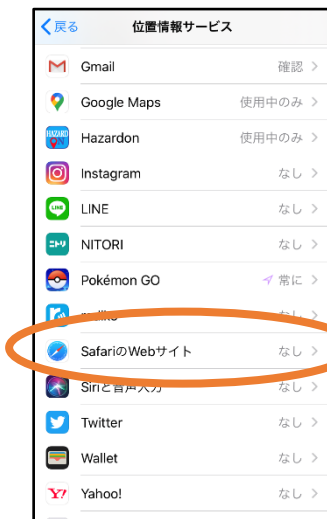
< 戻る
位置情報サービス

Gmail 確認 >

Google Maps 使用中のみ >

HAZARDON
Hazardon 使用中のみ >

Instagram なし >

LINE
LINE なし >

ニトリ
NITORI なし >

Pokémon GO 常に >

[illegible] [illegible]

SafariのWebサイト なし >

Siriと音声入力 なし >

Twitter なし >

Wallet なし >

Y!
Yahoo! なし >